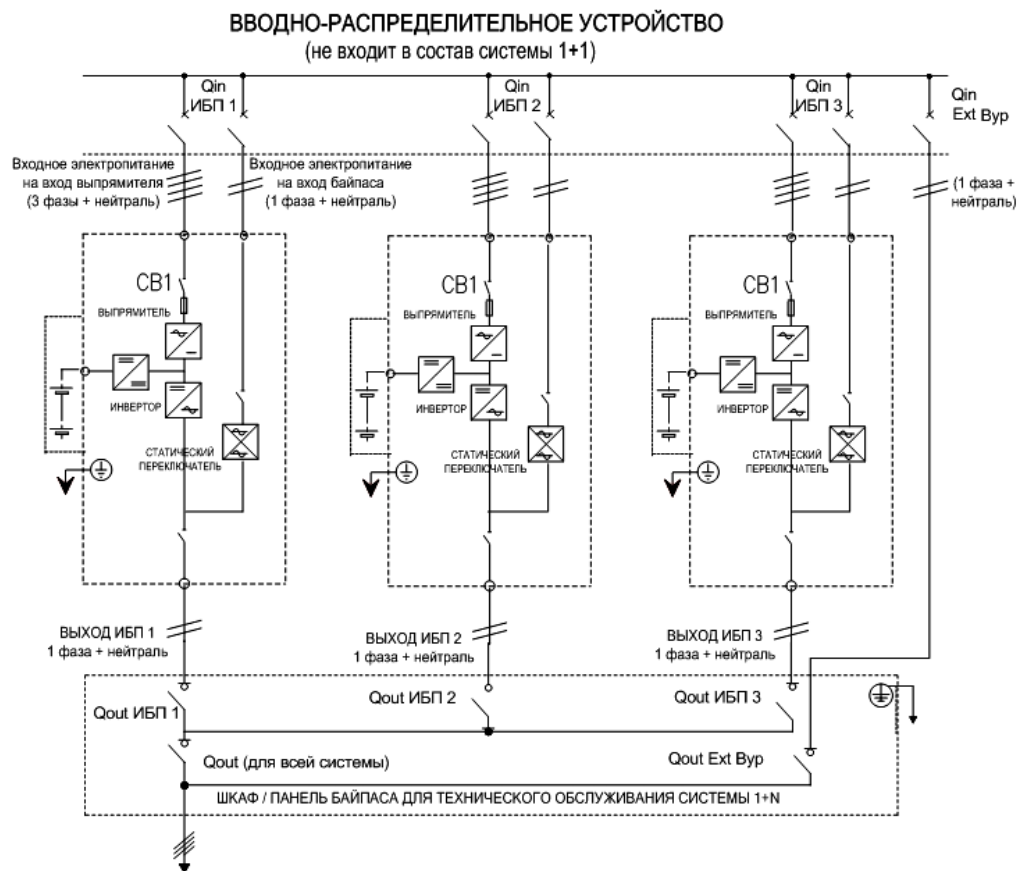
ВВОДНО-РАСПРЕДЕЛИТЕЛЬНОЕ УСТРОЙСТВО
(не входит в состав системы 1+1)

Qin ИБП 1

Qin ИБП 2

Qin ИБП 3

Qin Ext Byp

Входное электропитание на вход выпрямителя (3 фазы + нейтраль)

Входное электропитание на вход байпаса (1 фаза + нейтраль)

(1 фаза + нейтраль)

CB1
ВЫПРЯМИТЕЛЬ
ИНВЕРТОР
СТАТИЧЕСКИЙ ПЕРЕКЛЮЧАТЕЛЬ

CB1
ВЫПРЯМИТЕЛЬ
ИНВЕРТОР
СТАТИЧЕСКИЙ ПЕРЕКЛЮЧАТЕЛЬ

CB1
ВЫПРЯМИТЕЛЬ
ИНВЕРТОР
СТАТИЧЕСКИЙ ПЕРЕКЛЮЧАТЕЛЬ

ВЫХОД ИБП 1
1 фаза + нейтраль

ВЫХОД ИБП 2
1 фаза + нейтраль

ВЫХОД ИБП 3
1 фаза + нейтраль

Qout ИБП 1

Qout ИБП 2

Qout ИБП 3

Qout (для всей системы)

Qout Ext Byp

ШКАФ / ПАНЕЛЬ БАЙПАСА ДЛЯ ТЕХНИЧЕСКОГО ОБСЛУЖИВАНИЯ СИСТЕМЫ 1+N